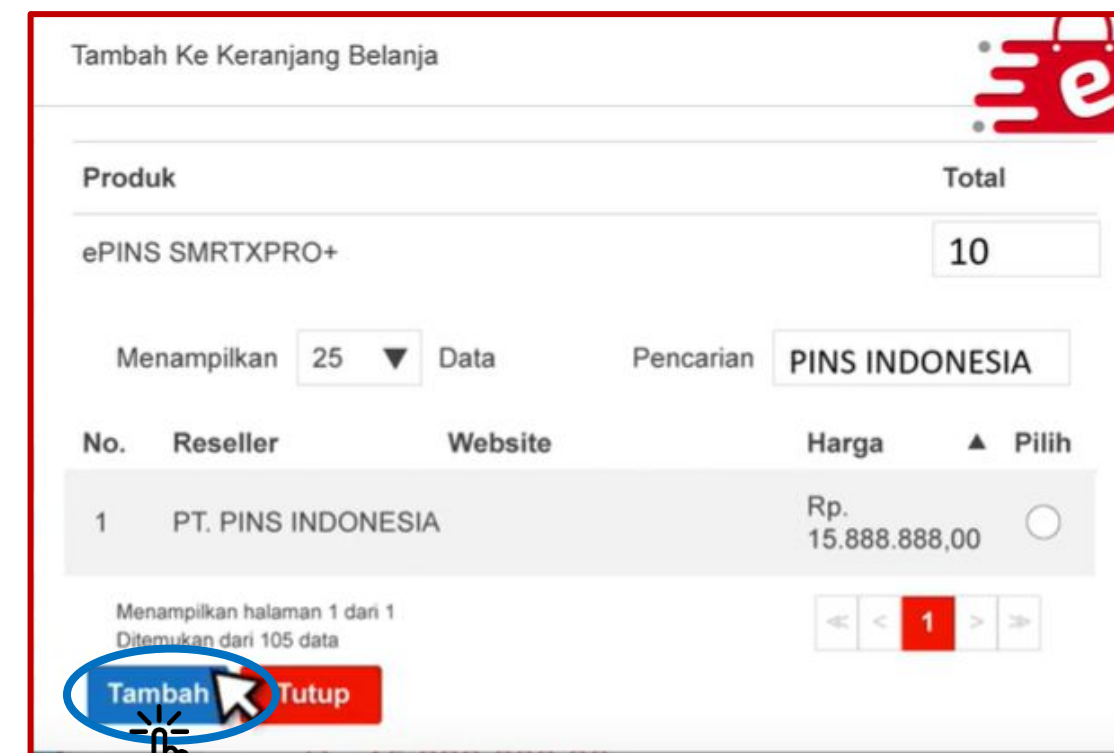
Tambah Ke Keranjang Belanja

e

| Produk | Total |
|---|---|
| ePINS SMRTXPRO+ | 10 |

Menampilkan 25 ▼ Data

Pencarian PINS INDONESIA

| No. | Reseller | Website | Harga ▲ | Pilih |
|---|---|---|---|---|
| 1 | PT. PINS INDONESIA | | Rp. 15.888.888,00 | |

Menampilkan halaman 1 dari 1
Ditemukan dari 105 data

≪ < 1 > ≫

Tambah Tutup